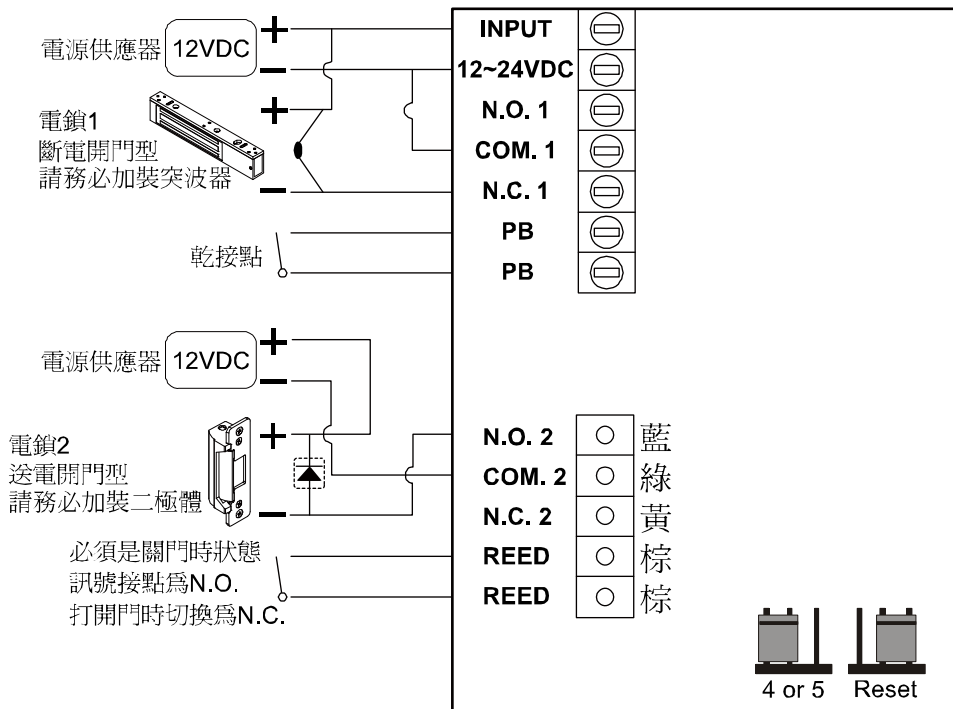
電源供應器 12VDC +
−

電鎖1
斷電開門型
請務必加裝突波器
+
−

乾接點

INPUT
12~24VDC
N.O. 1
COM. 1
N.C. 1
PB
PB

電源供應器 12VDC +
−

電鎖2
送電開門型
請務必加裝二極體
+
−

必須是關門時狀態
訊號接點爲N.O.
打開門時切換爲N.C.

N.O. 2 藍
COM. 2 綠
N.C. 2 黃
REED 棕
REED 棕

4 or 5
Reset